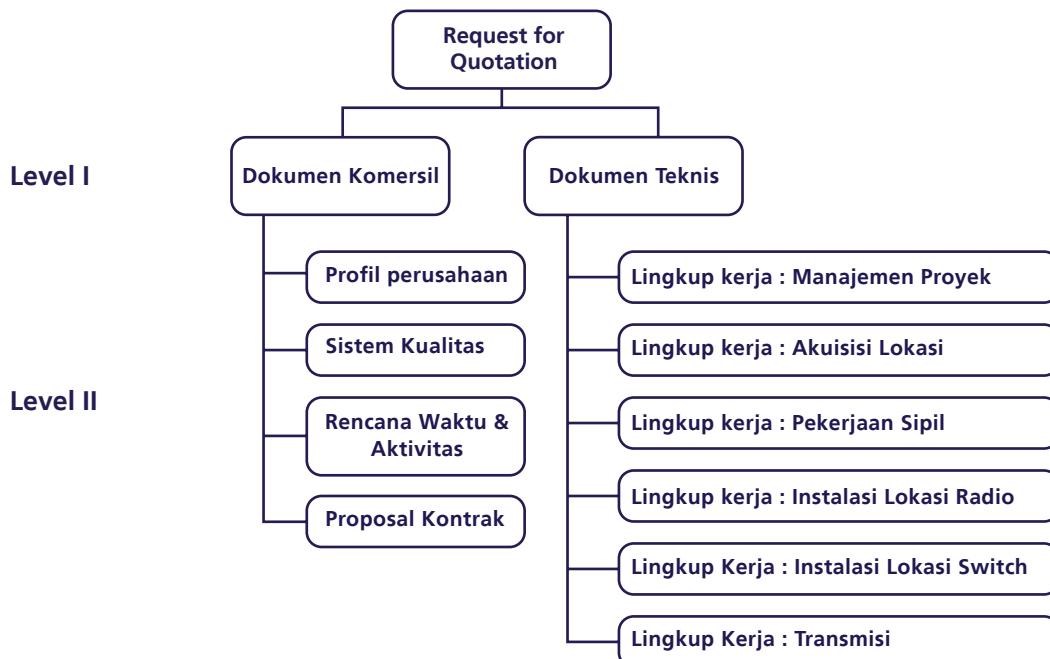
Request for Quotation

Level I

Dokumen Komersil

Dokumen Teknis

Level II

Profil perusahaan

Sistem Kualitas

Rencana Waktu & Aktivitas

Proposal Kontrak

Lingkup kerja : Manajemen Proyek

Lingkup kerja : Akuisisi Lokasi

Lingkup kerja : Pekerjaan Sipil

Lingkup kerja : Instalasi Lokasi Radio

Lingkup Kerja : Instalasi Lokasi Switch

Lingkup Kerja : Transmisi